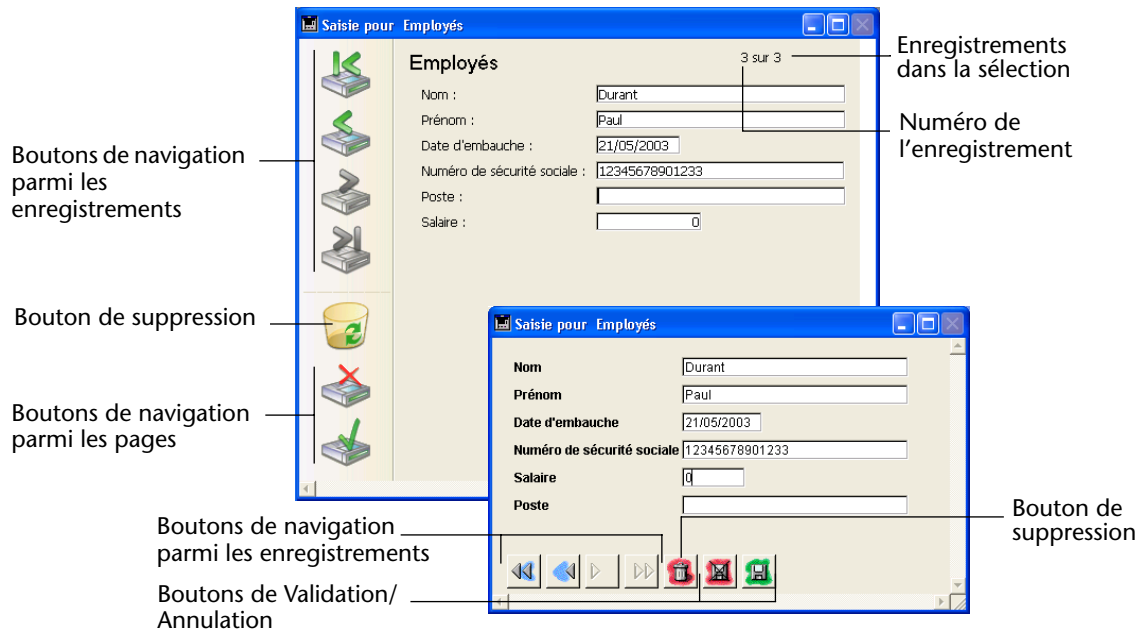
Saisie pour Employés

Employés

3 sur 3

Enregistrements dans la sélection

Numéro de l'enregistrement

Nom : Durant

Prénom : Paul

Date d'embauche : 21/05/2003

Numéro de sécurité sociale : 12345678901233

Poste :

Salaire : 0

Boutons de navigation parmi les enregistrements

Bouton de suppression

Boutons de navigation parmi les pages

Saisie pour Employés

Nom Durant

Prénom Paul

Date d'embauche 21/05/2003

Numéro de sécurité sociale 12345678901233

Salaire 0

Poste

Bouton de suppression

Boutons de navigation parmi les enregistrements

Boutons de Validation/ Annulation